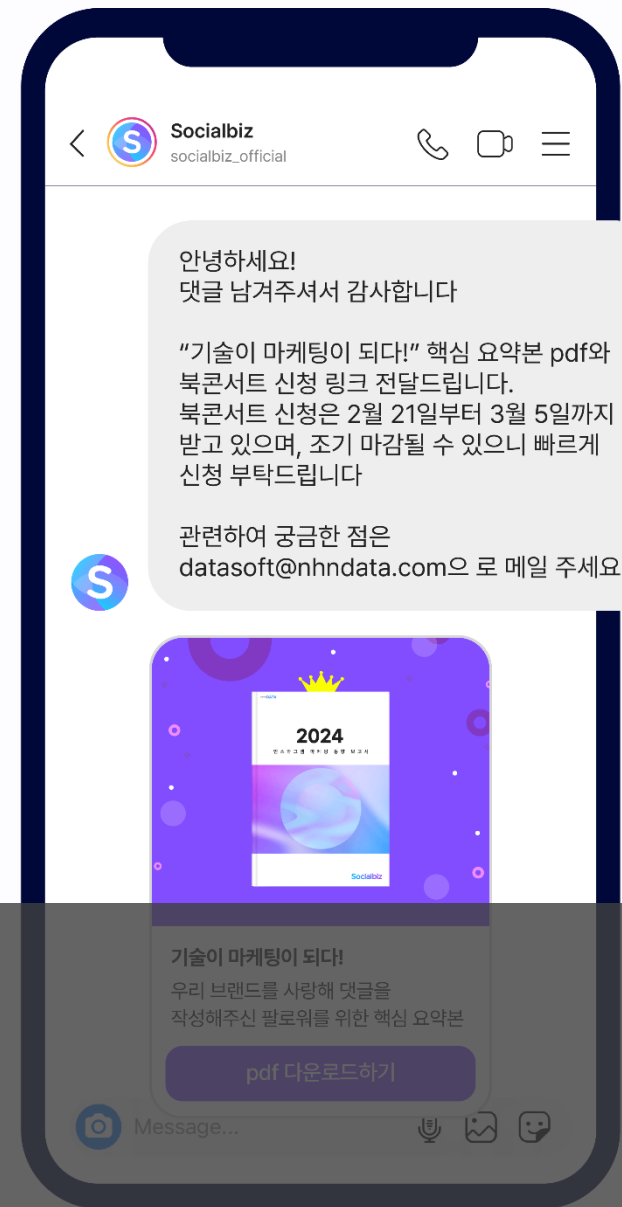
Socialbiz
socialbiz_official

안녕하세요!
댓글 남겨주셔서 감사합니다

“기술이 마케팅이 되다!” 핵심 요약본 pdf와 북콘서트 신청 링크 전달드립니다.
북콘서트 신청은 2월 21일부터 3월 5일까지 받고 있으며, 조기 마감될 수 있으니 빠르게 신청 부탁드립니다

관련하여 궁금한 점은 datasoft@nhndata.com으 로 메일 주세요

2024
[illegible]
Socialbiz

기술이 마케팅이 되다!
우리 브랜드를 사랑해 댓글을 작성해주신 팔로워를 위한 핵심 요약본

pdf 다운로드하기

Message...